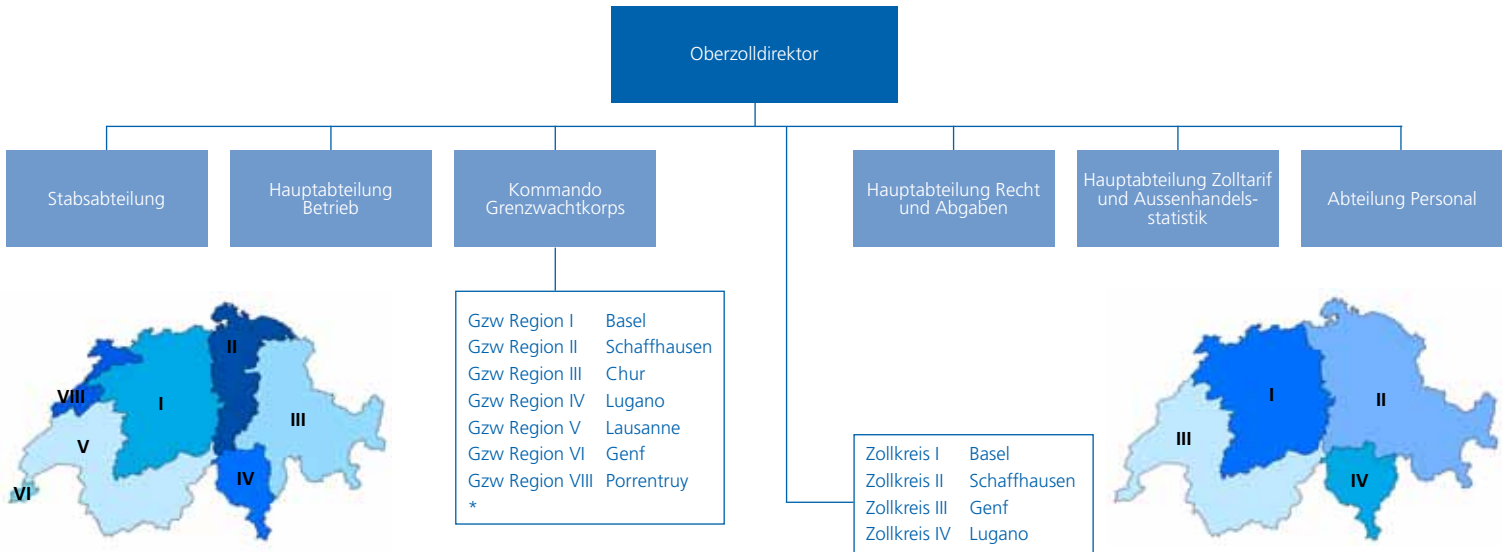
Oberzolldirektor

Stabsabteilung

Hauptabteilung Betrieb

Kommando Grenzwachtkorps

Hauptabteilung Recht und Abgaben

Hauptabteilung Zolltarif und Aussenhandelsstatistik

Abteilung Personal

II

VIII

I

III

V

IV

VI

| | |
|---|---|
| Gzw Region I | Basel |
| Gzw Region II | Schaffhausen |
| Gzw Region III | Chur |
| Gzw Region IV | Lugano |
| Gzw Region V | Lausanne |
| Gzw Region VI | Genf |
| Gzw Region VIII | Porrentruy |
| * | |

| | |
|---|---|
| Zollkreis I | Basel |
| Zollkreis II | Schaffhausen |
| Zollkreis III | Genf |
| Zollkreis IV | Lugano |

I

II

III

IV